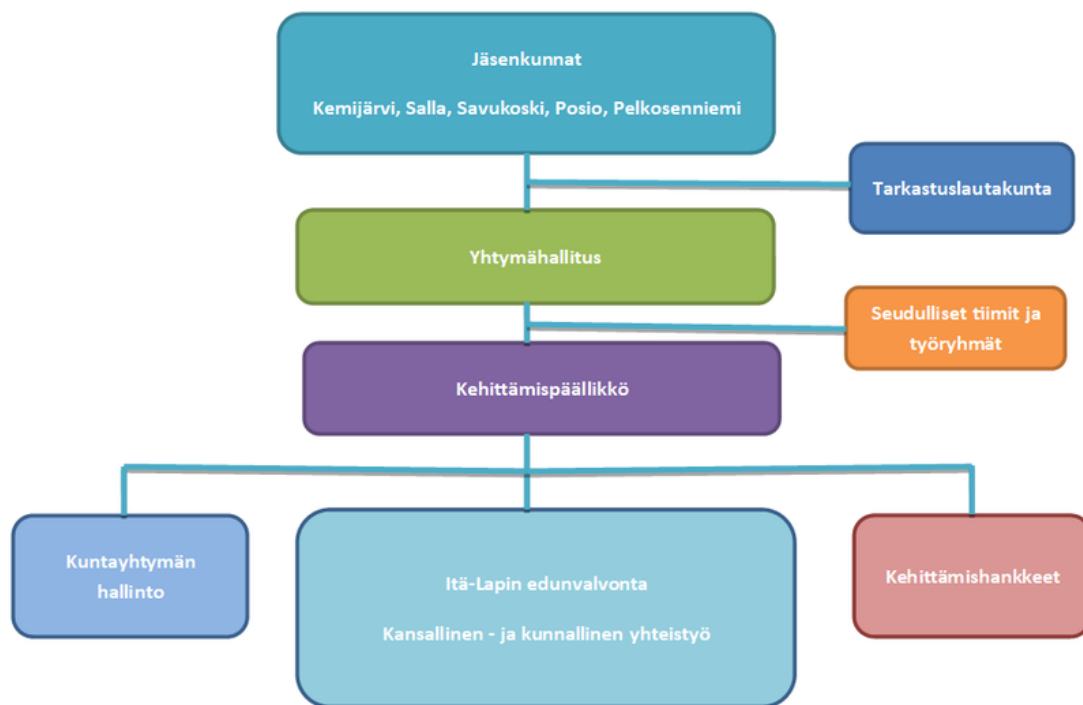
Jäsenkunnat

Kemijärvi, Salla, Savukoski, Posio, Pelkosenniemi

Tarkastuslautakunta

Yhtymähallitus

Seudulliset tiimit ja työryhmät

Kehittämispäällikkö

Kuntayhtymän hallinto

Itä-Lapin edunvalvonta

Kansallinen - ja kunnallinen yhteistyö

Kehittämishankkeet